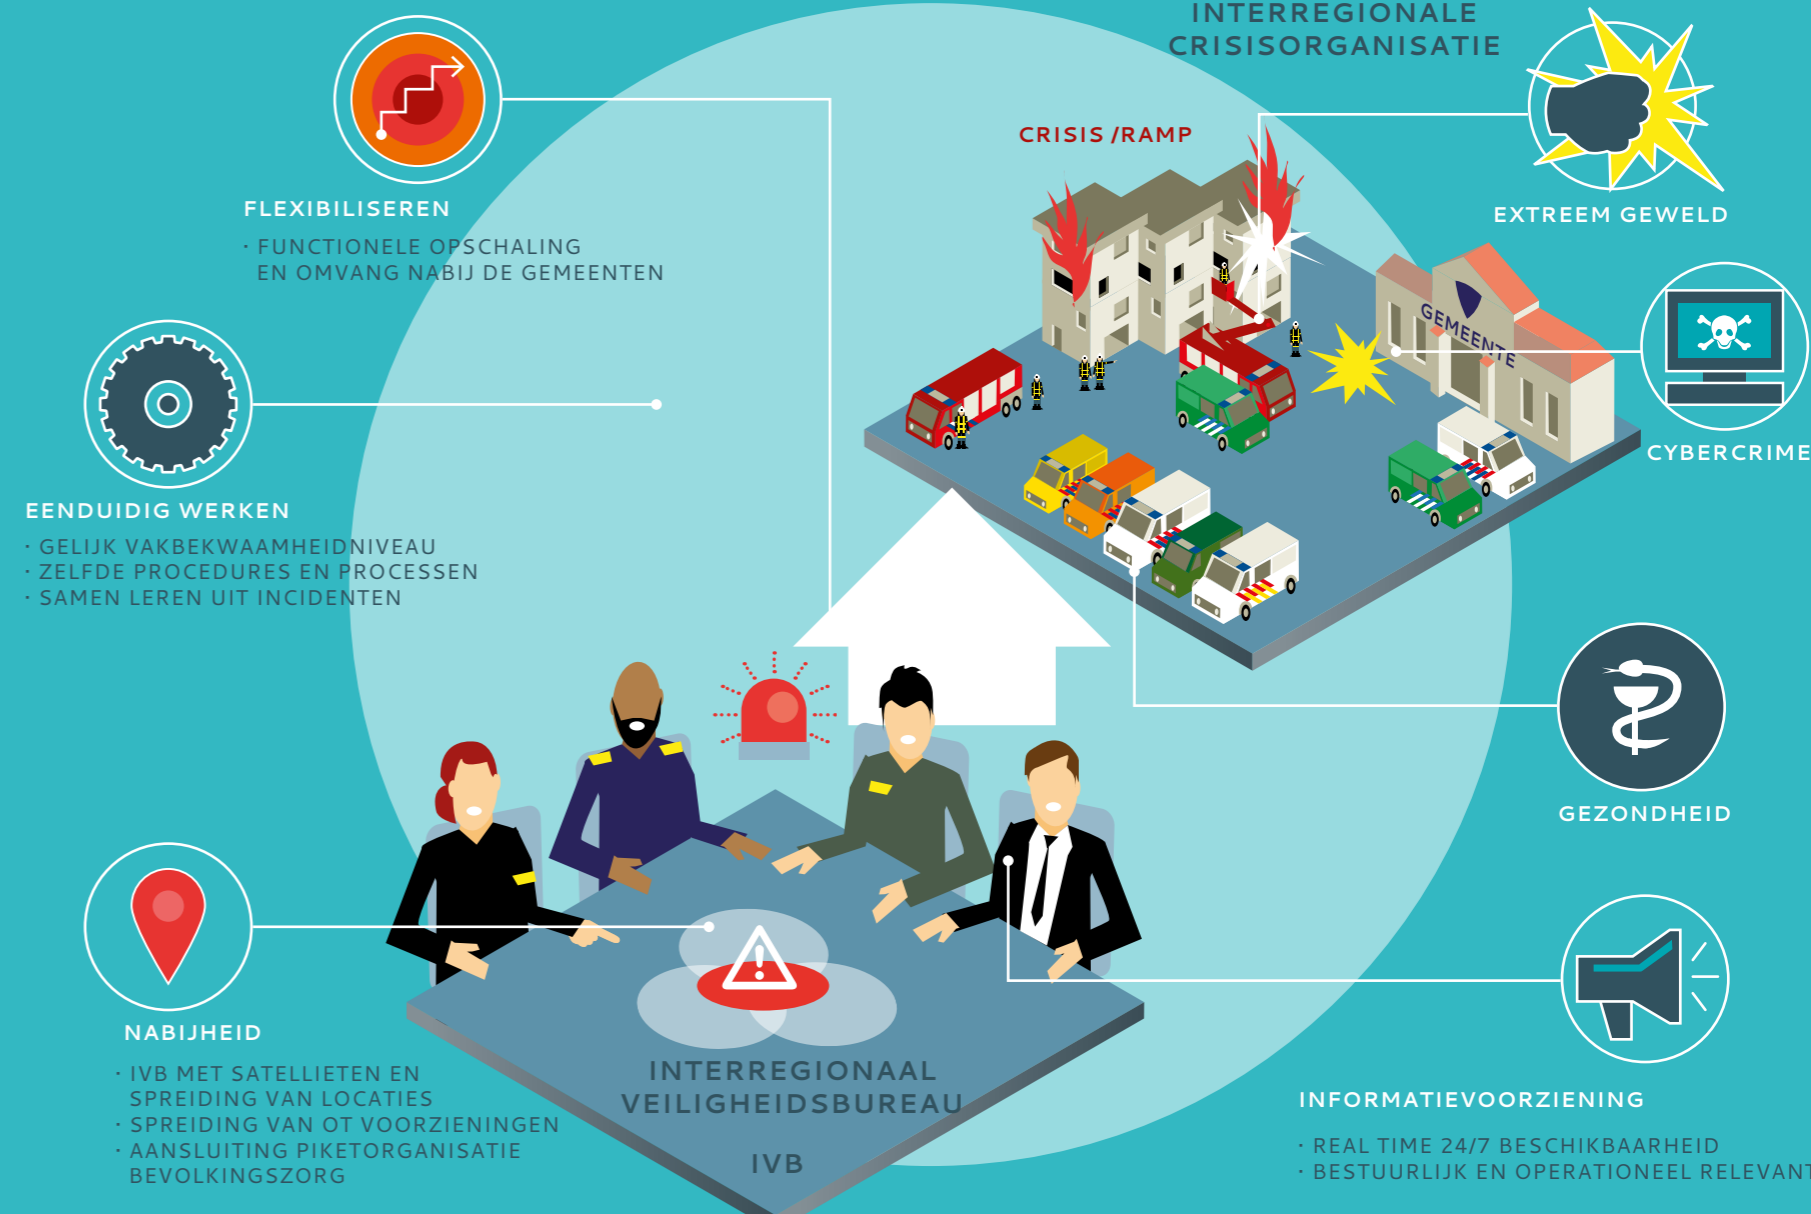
INTERREGIONALE CRISISORGANISATIE

CRISIS /RAMP

FLEXIBILISEREN

· FUNCTIONELE OPSCHALING EN OMVANG NABIJ DE GEMEENTEN

EXTREEM GEWELD

GEMEENTE

CYBERCRIME

EENDUIDIG WERKEN

· GELIJK VAKBEKWAAMHEIDNIVEAU
· ZELFDE PROCEDURES EN PROCESSEN
· SAMEN LEREN UIT INCIDENTEN

GEZONDHEID

NABIJHEID

· IVB MET SATELLIETEN EN SPREIDING VAN LOCATIES
· SPREIDING VAN OT VOORZIENINGEN
· AANSLUITING PIKETORGANISATIE BEVOLKINGSZORG

INTERREGIONAAL VEILIGHEIDSBUREAU

IVB

INFORMATIEVOORZIENING

· REAL TIME 24/7 BESCHIKBAARHEID
· BESTUURLIJK EN OPERATIONEEL RELEVANT